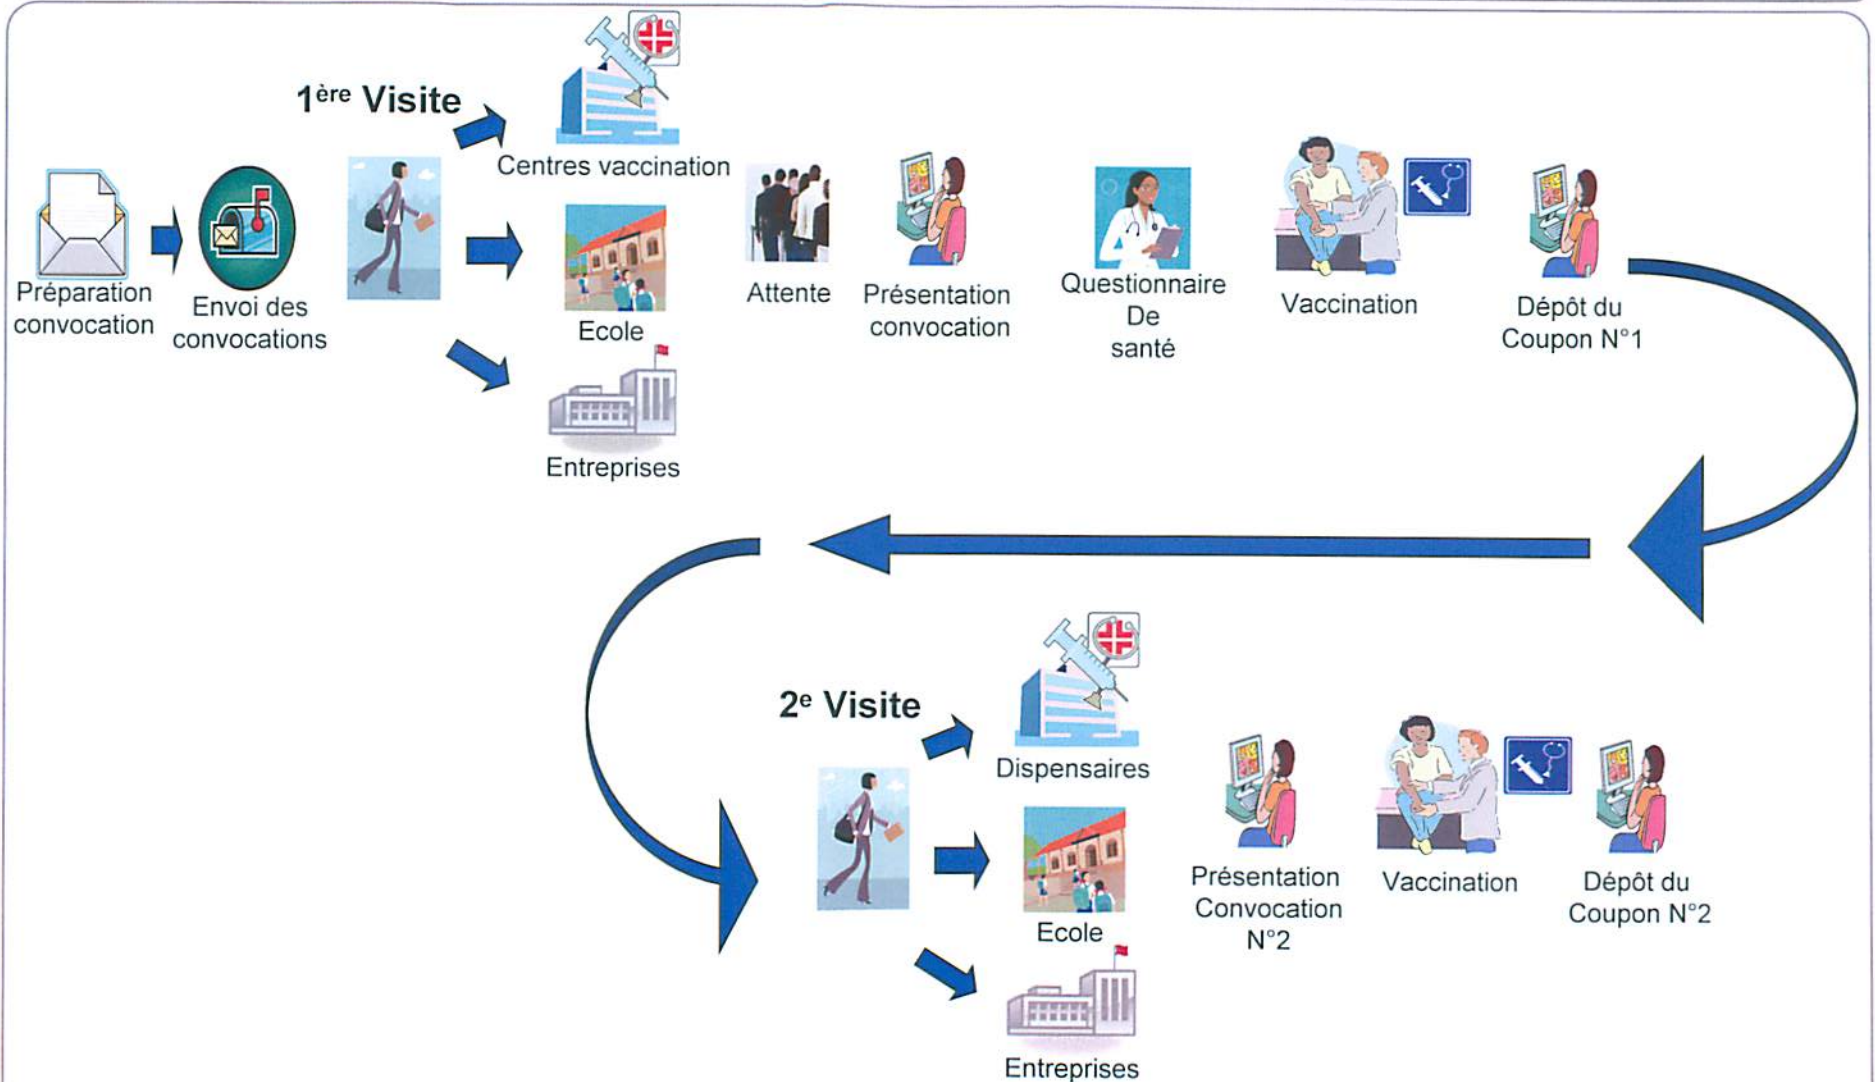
1$^{ère}$ Visite

Préparation convocation

Envoi des convocations

Centres vaccination

Ecole

Entreprises

Attente

Présentation convocation

Questionnaire De santé

Vaccination

Dépôt du Coupon N°1

2$^{e}$ Visite

Dispensaires

Ecole

Entreprises

Présentation Convocation N°2

Vaccination

Dépôt du Coupon N°2